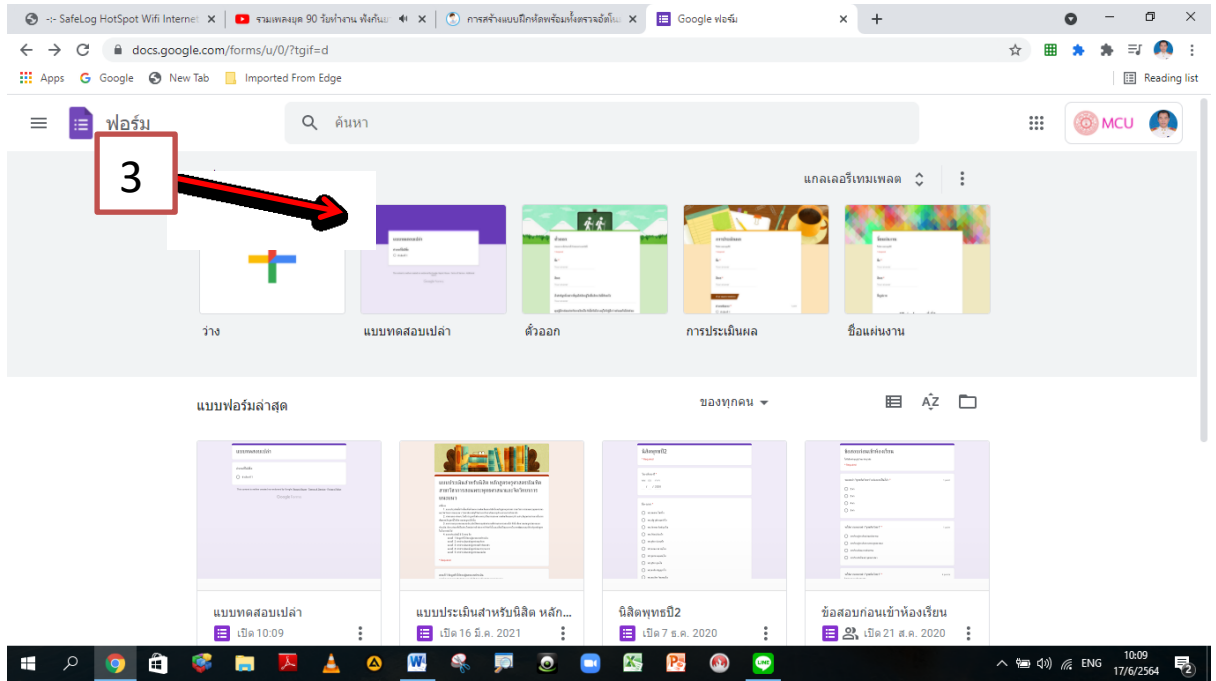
-:- SafeLog HotSpot Wifi Internet ×
รวมเพลงยุค 90 วัยทำงาน ฟังกันเ ×
การสร้างแบบฝึกหัดพร้อมทั้งตรวจอัตโนม ×
Google ฟอร์ม ×
+

docs.google.com/forms/u/0/?tgif=d

Apps
Google
New Tab
Imported From Edge
Reading list

ฟอร์ม
ค้นหา
MCU

3

แกลเลอรีเทมเพลต

ว่าง
แบบทดสอบเปล่า
ตั๋วออก
การประเมินผล
ชื่อแผ่นงาน

แบบฟอร์มล่าสุด
ของทุกคน

แบบทดสอบเปล่า
เปิด 10:09

แบบประเมินสำหรับนิสิต หลัก...
เปิด 16 มี.ค. 2021

นิสิตพุทธปี2
เปิด 7 ธ.ค. 2020

ข้อสอบก่อนเข้าห้องเรียน
เปิด 21 ส.ค. 2020

ENG
10:09
17/6/2564
2